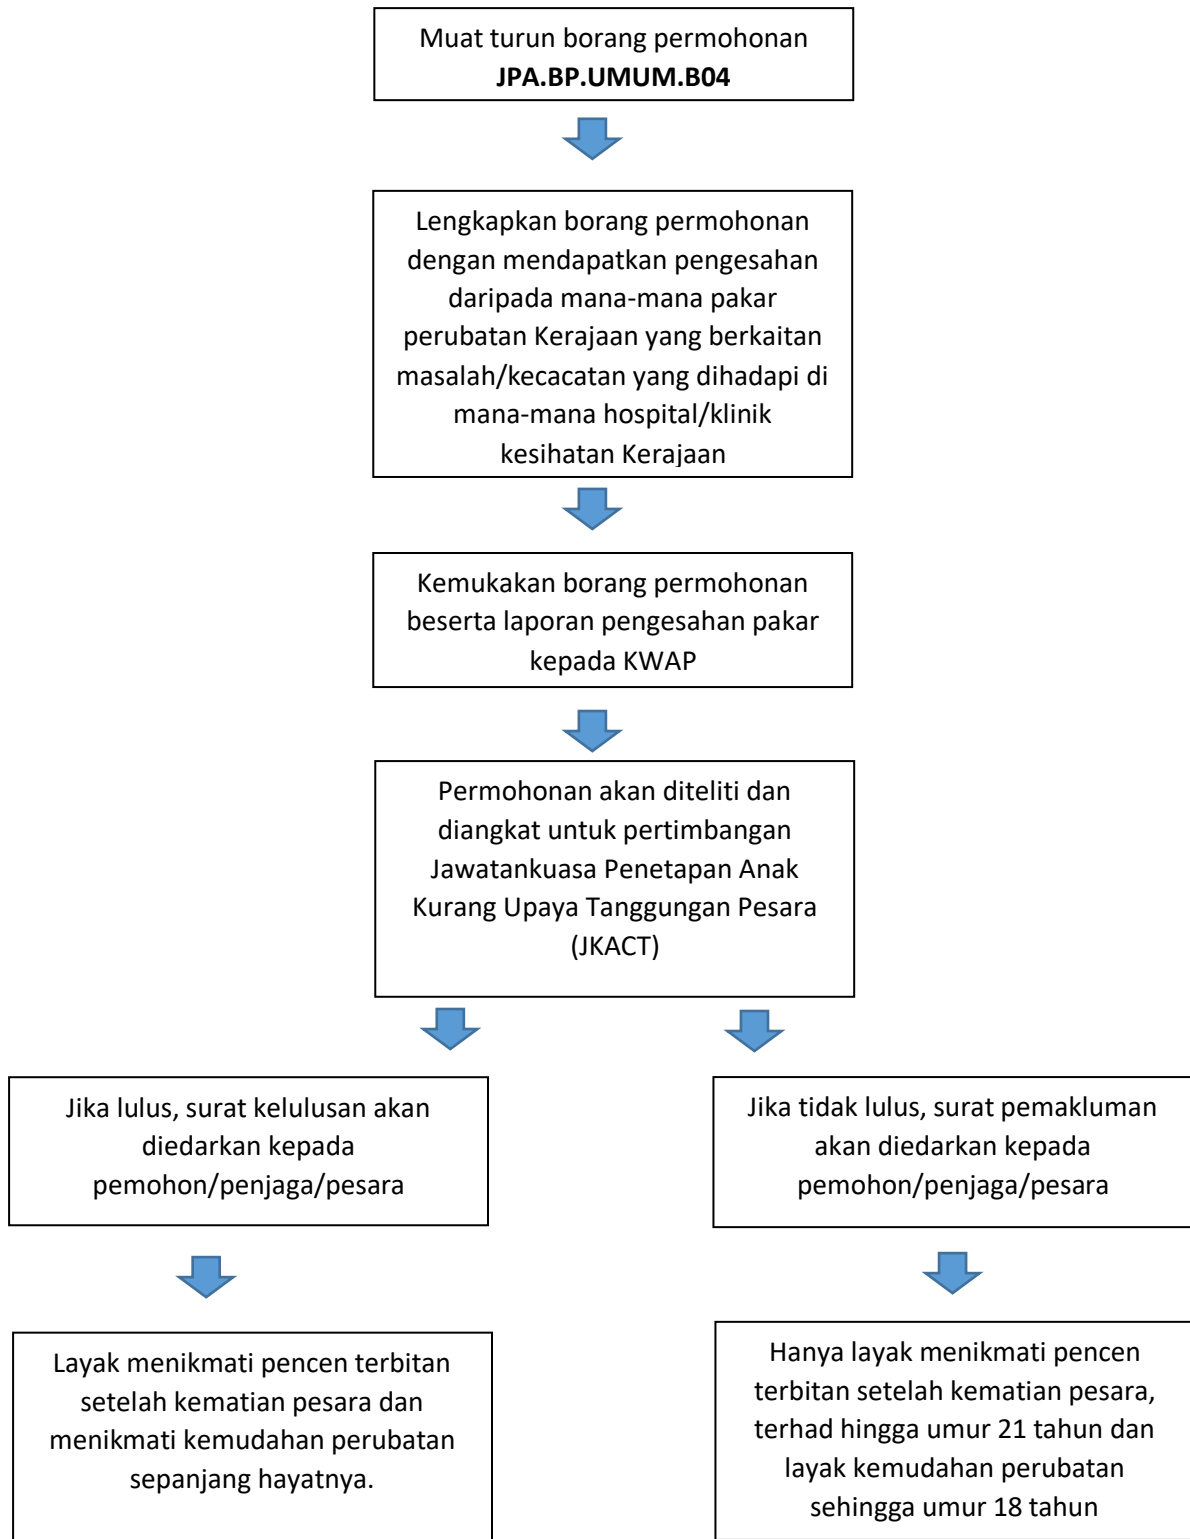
Muat turun borang permohonan
**JPA.BP.UMUM.B04**

Lengkapkan borang permohonan dengan mendapatkan pengesahan daripada mana-mana pakar perubatan Kerajaan yang berkaitan masalah/kecacatan yang dihadapi di mana-mana hospital/klinik kesihatan Kerajaan

Kemukakan borang permohonan beserta laporan pengesahan pakar kepada KWAP

Permohonan akan diteliti dan diangkat untuk pertimbangan Jawatankuasa Penetapan Anak Kurang Upaya Tanggungan Pesara (JKACT)

Jika lulus, surat kelulusan akan diedarkan kepada pemohon/penjaga/pesara

Jika tidak lulus, surat pemakluman akan diedarkan kepada pemohon/penjaga/pesara

Layak menikmati pencen terbitan setelah kematian pesara dan menikmati kemudahan perubatan sepanjang hayatnya.

Hanya layak menikmati pencen terbitan setelah kematian pesara, terhad hingga umur 21 tahun dan layak kemudahan perubatan sehingga umur 18 tahun